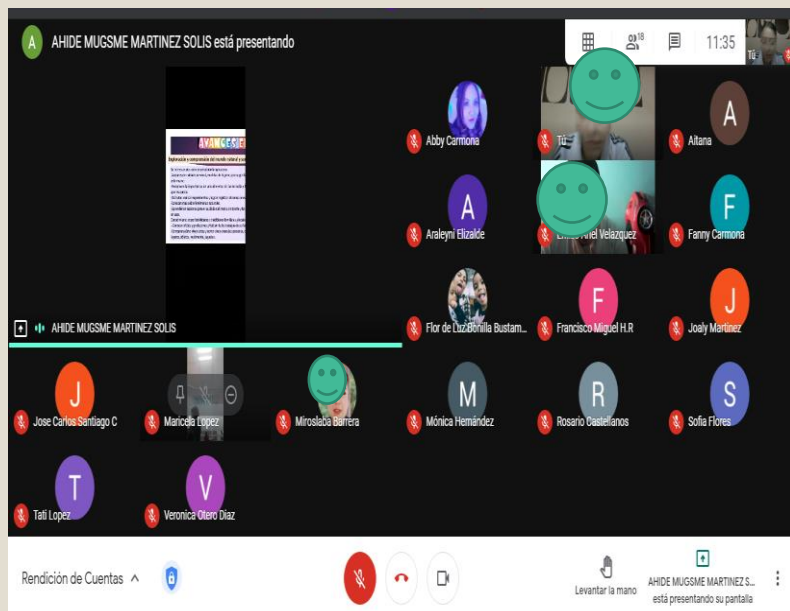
A AHIDE MUGSME MARTINEZ SOLIS está presentando

18 11:35 Tú

AVANCES

Exploración y comprensión del mundo natural y social

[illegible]

AHIDE MUGSME MARTINEZ SOLIS

Abby Carmona
Tú
A Aitana
A Araleyni Elizalde
Emilio Ariel Velazquez
F Fanny Carmona
Flor de Luz Bonilla Bustam...
F Francisco Miguel H.R
J Joaly Martinez
J Jose Carlos Santiago C
Maricela Lopez
Miroslaba Barrera
M Mónica Hernández
R Rosario Castellanos
S Sofia Flores
T Tati Lopez
V Veronica Otero Diaz

Rendición de Cuentas
Levantar la mano
AHIDE MUGSME MARTINEZ S... está presentando su pantalla